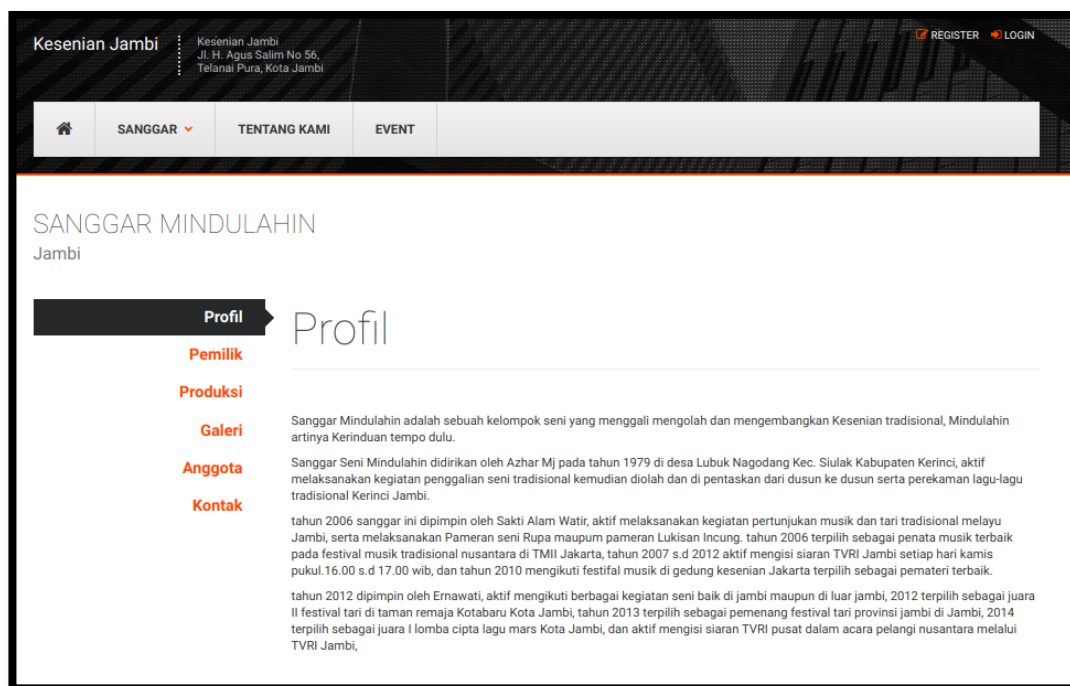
Kesenian Jambi

Kesenian Jambi
Jl. H. Agus Salim No 56,
Telanai Pura, Kota Jambi

REGISTER LOGIN

SANGGAR TENTANG KAMI EVENT

SANGGAR MINDULAHIN
Jambi

Profil
Pemilik
Produksi
Galeri
Anggota
Kontak

Profil

Sanggar Mindulahin adalah sebuah kelompok seni yang menggali mengolah dan mengembangkan Kesenian tradisional, Mindulahin artinya Kerinduan tempo dulu.

Sanggar Seni Mindulahin didirikan oleh Azhar Mj pada tahun 1979 di desa Lubuk Nagodang Kec. Siulak Kabupaten Kerinci, aktif melaksanakan kegiatan penggalian seni tradisional kemudian diolah dan di pentaskan dari dusun ke dusun serta perekaman lagu-lagu tradisional Kerinci Jambi.

tahun 2006 sanggar ini dipimpin oleh Sakti Alam Watir, aktif melaksanakan kegiatan pertunjukan musik dan tari tradisional melayu Jambi, serta melaksanakan Pameran seni Rupa maupum pameran Lukisan Incung. tahun 2006 terpilih sebagai penata musik terbaik pada festival musik tradisional nusantara di TMII Jakarta, tahun 2007 s.d 2012 aktif mengisi siaran TVRI Jambi setiap hari kamis pukul.16.00 s.d 17.00 wib, dan tahun 2010 mengikuti festifal musik di gedung kesenian Jakarta terpilih sebagai pemateri terbaik.

tahun 2012 dipimpin oleh Ernawati, aktif mengikuti berbagai kegiatan seni baik di jambi maupun di luar jambi, 2012 terpilih sebagai juara II festival tari di taman remaja Kotabaru Kota Jambi, tahun 2013 terpilih sebagai pemenang festival tari provinsi jambi di Jambi, 2014 terpilih sebagai juara I lomba cipta lagu mars Kota Jambi, dan aktif mengisi siaran TVRI pusat dalam acara pelangi nusantara melalui TVRI Jambi,